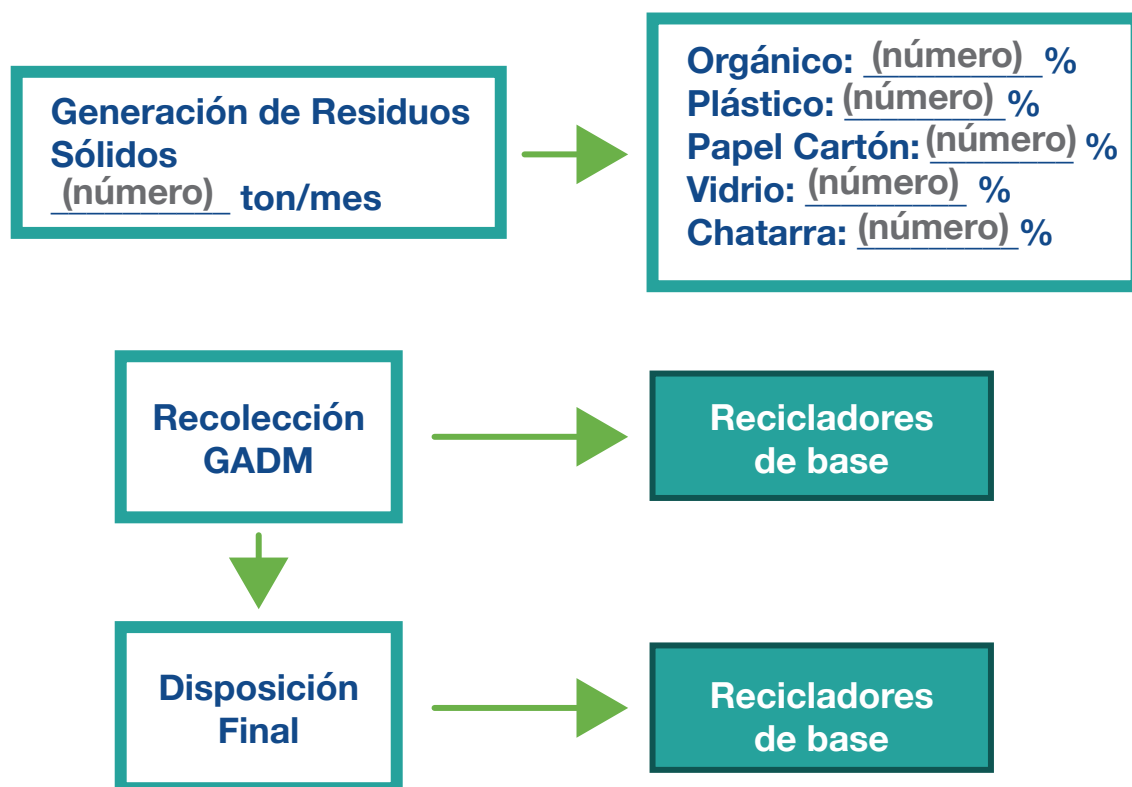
Generación de Residuos Sólidos
(número) ton/mes

Orgánico: (número) %
Plástico: (número) %
Papel Cartón: (número) %
Vidrio: (número) %
Chatarra: (número) %

Recolección GADM

Recicladores de base

Disposición Final

Recicladores de base